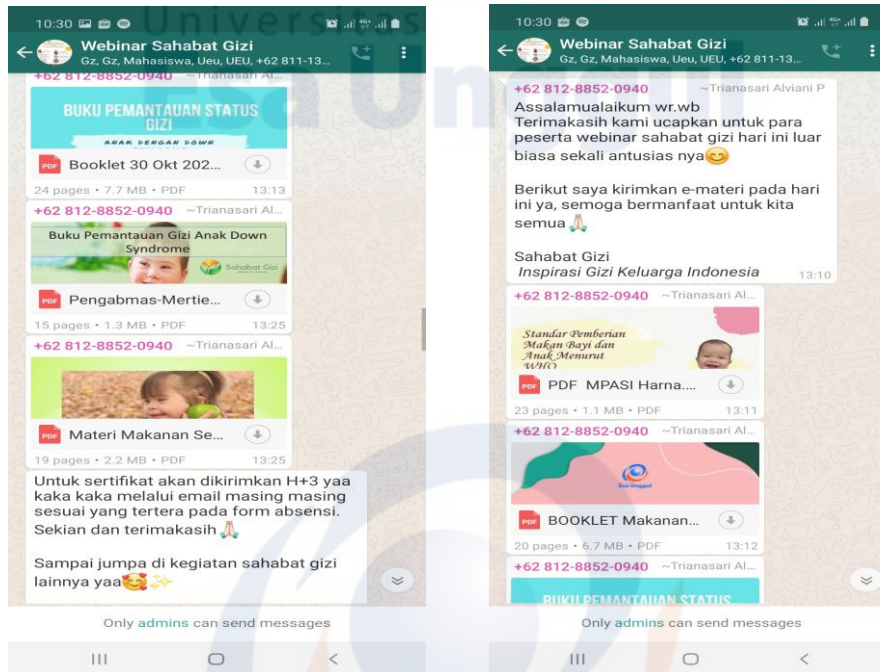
10:30

Webinar Sahabat Gizi
Gz, Gz, Mahasiswa, Ueu, UEU, +62 811-13...

+62 812-8852-0940 ~Trianasari Al...

BUKU PEMANTAUAN STATUS GIZI
ANAK DENGAN DOWN

PDF Booklet 30 Okt 202...
24 pages • 7.7 MB • PDF 13:13

+62 812-8852-0940 ~Trianasari Al...

Buku Pemantauan Gizi Anak Down Syndrome
Sahabat Gizi

PDF Pengabmas-Mertie...
15 pages • 1.3 MB • PDF 13:25

+62 812-8852-0940 ~Trianasari Al...

PDF Materi Makanan Se...
19 pages • 2.2 MB • PDF 13:25

Untuk sertifikat akan dikirimkan H+3 yaa kaka kaka melalui email masing masing sesuai yang tertera pada form absensi. Sekian dan terimakasih 🙏

Sampai jumpa di kegiatan sahabat gizi lainnya yaa🥰✨

Only admins can send messages

10:30

Webinar Sahabat Gizi
Gz, Gz, Mahasiswa, Ueu, UEU, +62 811-13...

+62 812-8852-0940 ~Trianasari Alviani P
Assalamualaikum wr.wb
Terimakasih kami ucapkan untuk para peserta webinar sahabat gizi hari ini luar biasa sekali antusias nya😊

Berikut saya kirimkan e-materi pada hari ini ya, semoga bermanfaat untuk kita semua 🙏

Sahabat Gizi
Inspirasi Gizi Keluarga Indonesia 13:10

+62 812-8852-0940 ~Trianasari Al...

Standar Pemberian Makan Bayi dan Anak Menurut WHO

PDF PDF MPASI Harna....
23 pages • 1.1 MB • PDF 13:11

+62 812-8852-0940 ~Trianasari Al...

Esa Unggul

PDF BOOKLET Makanan...
20 pages • 6.7 MB • PDF 13:12

+62 812-8852-0940 ~Trianasari Al...

BUKU PEMANTAUAN STATUS

Only admins can send messages